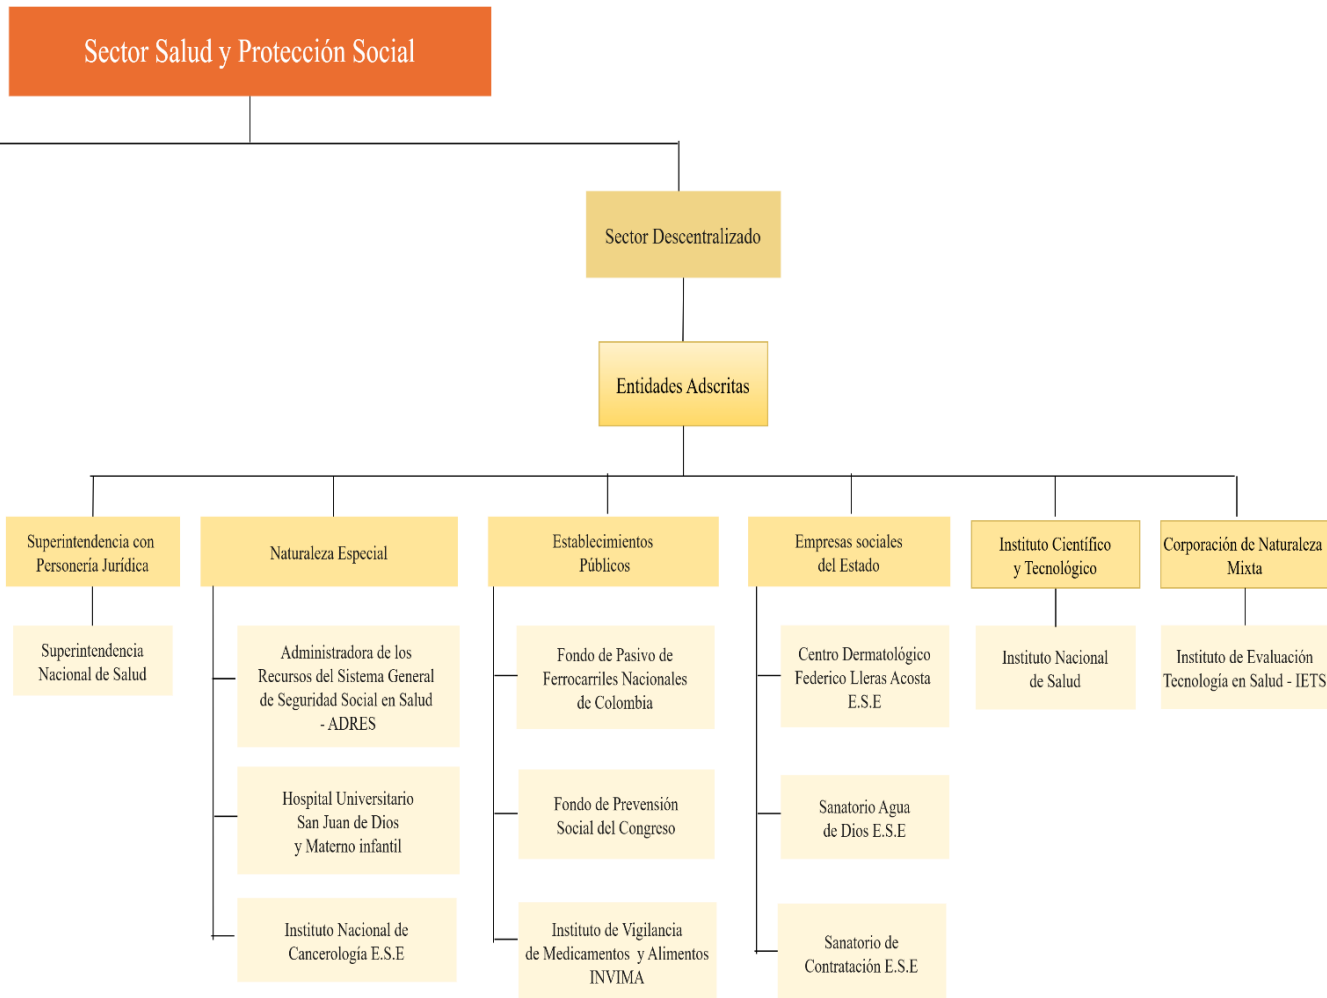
Sector Salud y Protección Social

Sector Descentralizado

Entidades Adscritas

Superintendencia con Personería Jurídica

Superintendencia Nacional de Salud

Naturaleza Especial

Administradora de los Recursos del Sistema General de Seguridad Social en Salud - ADRES

Hospital Universitario San Juan de Dios y Materno infantil

Instituto Nacional de Cancerología E.S.E

Establecimientos Públicos

Fondo de Pasivo de Ferrocarriles Nacionales de Colombia

Fondo de Prevensión Social del Congreso

Instituto de Vigilancia de Medicamentos y Alimentos INVIMA

Empresas sociales del Estado

Centro Dermatológico Federico Lleras Acosta E.S.E

Sanatorio Agua de Dios E.S.E

Sanatorio de Contratación E.S.E

Instituto Científico y Tecnológico

Instituto Nacional de Salud

Corporación de Naturaleza Mixta

Instituto de Evaluación Tecnología en Salud - IETS